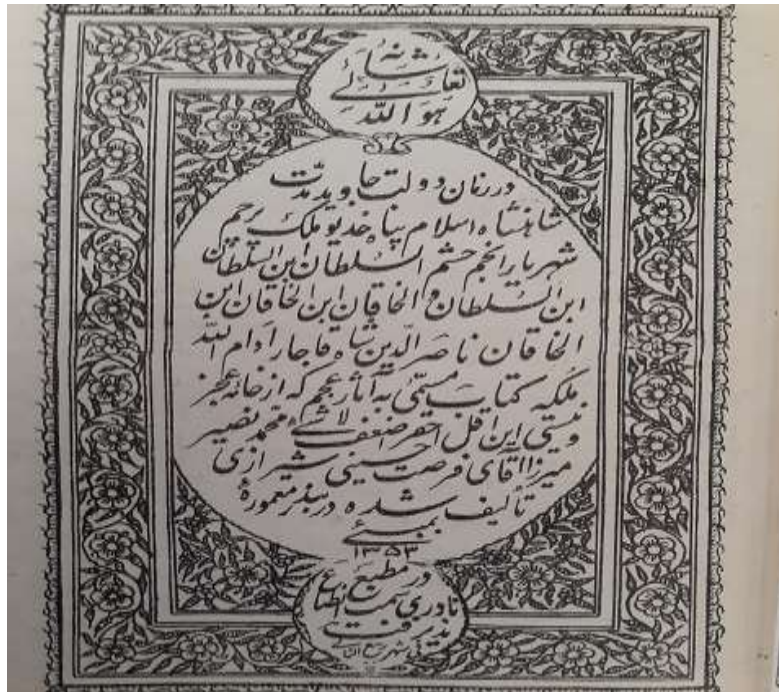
هو الله تعالی شأنه

در زمان دولت جاوید مدت شاهنشاه اسلام پناه خدیو ملک رحم شهریار انجم حشم السلطان ابن السلطان ابن السلطان و الخاقان ابن الخاقان ابن الخاقان ناصر الدین شاه قاجار ادام الله ملکه کتاب مسمی به آثار عجم که از خامه عجز نیمی این اقل احقر اضعف الاشیاء محمد نصیر میرزا آقای فرصت حسینی شیرازی تألیف شده در بندر معموره بمبئی

۱۳۵۳

در مطبع نادری ثبت انطباع

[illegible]